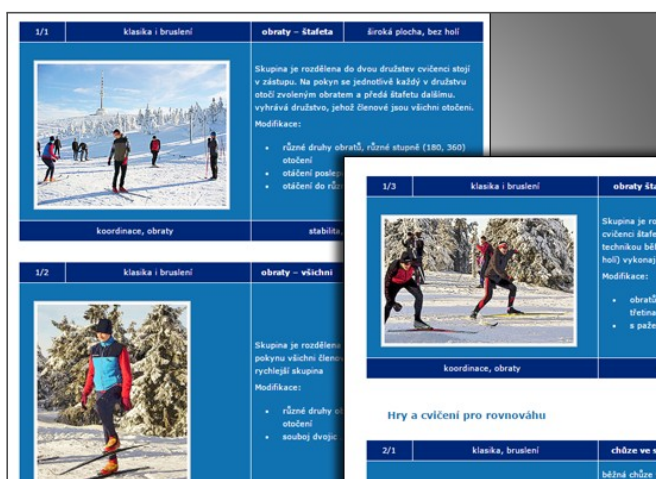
| 1/1 | klasika i bruslení | obraty – štafeta | široká plocha, bez holí |
|---|---|---|---|

Skupina je rozdělena do dvou družstev cvičenci stojí v zástupu. Na pokyn se jednotlivě každý v družstvu otočí zvoleným obratem a předá štafetu dalšímu. vyhrává družstvo, jehož členové jsou všichni otočeni.

Modifikace:

- různé druhy obratů, různé stupně (180, 360) otočení
- otáčení posle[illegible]
- otáčení do r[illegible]

koordinace, obraty | stabilit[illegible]

| 1/2 | klasika i bruslení | obraty – všichni |
|---|---|---|

Skupina je rozděle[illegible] pokynu všichni člen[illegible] rychlejší skupina

Modifikace:

- různé druhy o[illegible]
- souboj dvojic

| 1/3 | klasika i bruslení | obraty št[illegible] |
|---|---|---|

Skupina je ro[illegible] cvičenci štafe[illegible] technikou bě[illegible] holí) vykona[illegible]

Modifikace:

- obrat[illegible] třetina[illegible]
- s paže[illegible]

koordinace, obraty

Hry a cvičení pro rovnováhu

| 2/1 | klasika, bruslení | chůze ve s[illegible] |
|---|---|---|

běžná chůze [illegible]